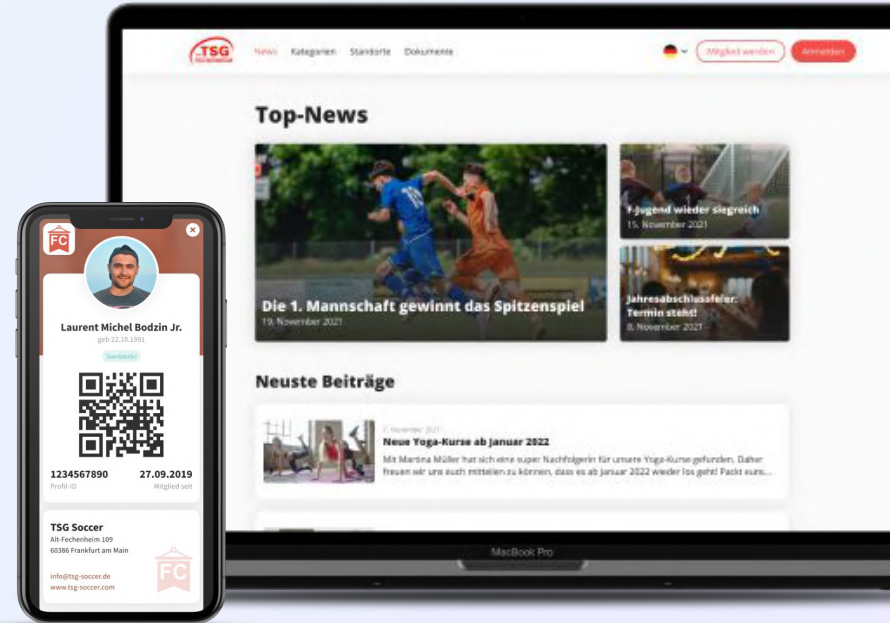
TSG

News Kategorien Standorte Dokumente

Mitglied werden Anmelden

Top-News

Die 1. Mannschaft gewinnt das Spitzenspiel
19. November 2021

F-Jugend wieder siegreich
15. November 2021

Jahresabschlussfeier: Termin steht!
8. November 2021

Neuste Beiträge

7. November 2021
Neue Yoga-Kurse ab Januar 2022
Mit Martina Müller hat sich eine super Nachfolgerin für unsere Yoga-Kurse gefunden. Daher freuen wir uns euch mitteilen zu können, dass es ab Januar 2022 wieder los geht! Packt eure...

MacBook Pro

FC

Laurent Michel Bodzin Jr.
geb 22.10.1991

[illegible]

1234567890
Profil-ID

27.09.2019
Mitglied seit

TSG Soccer
Alt-Fechenheim 109
60386 Frankfurt am Main

info@tsg-soccer.de
www.tsg-soccer.com

FC